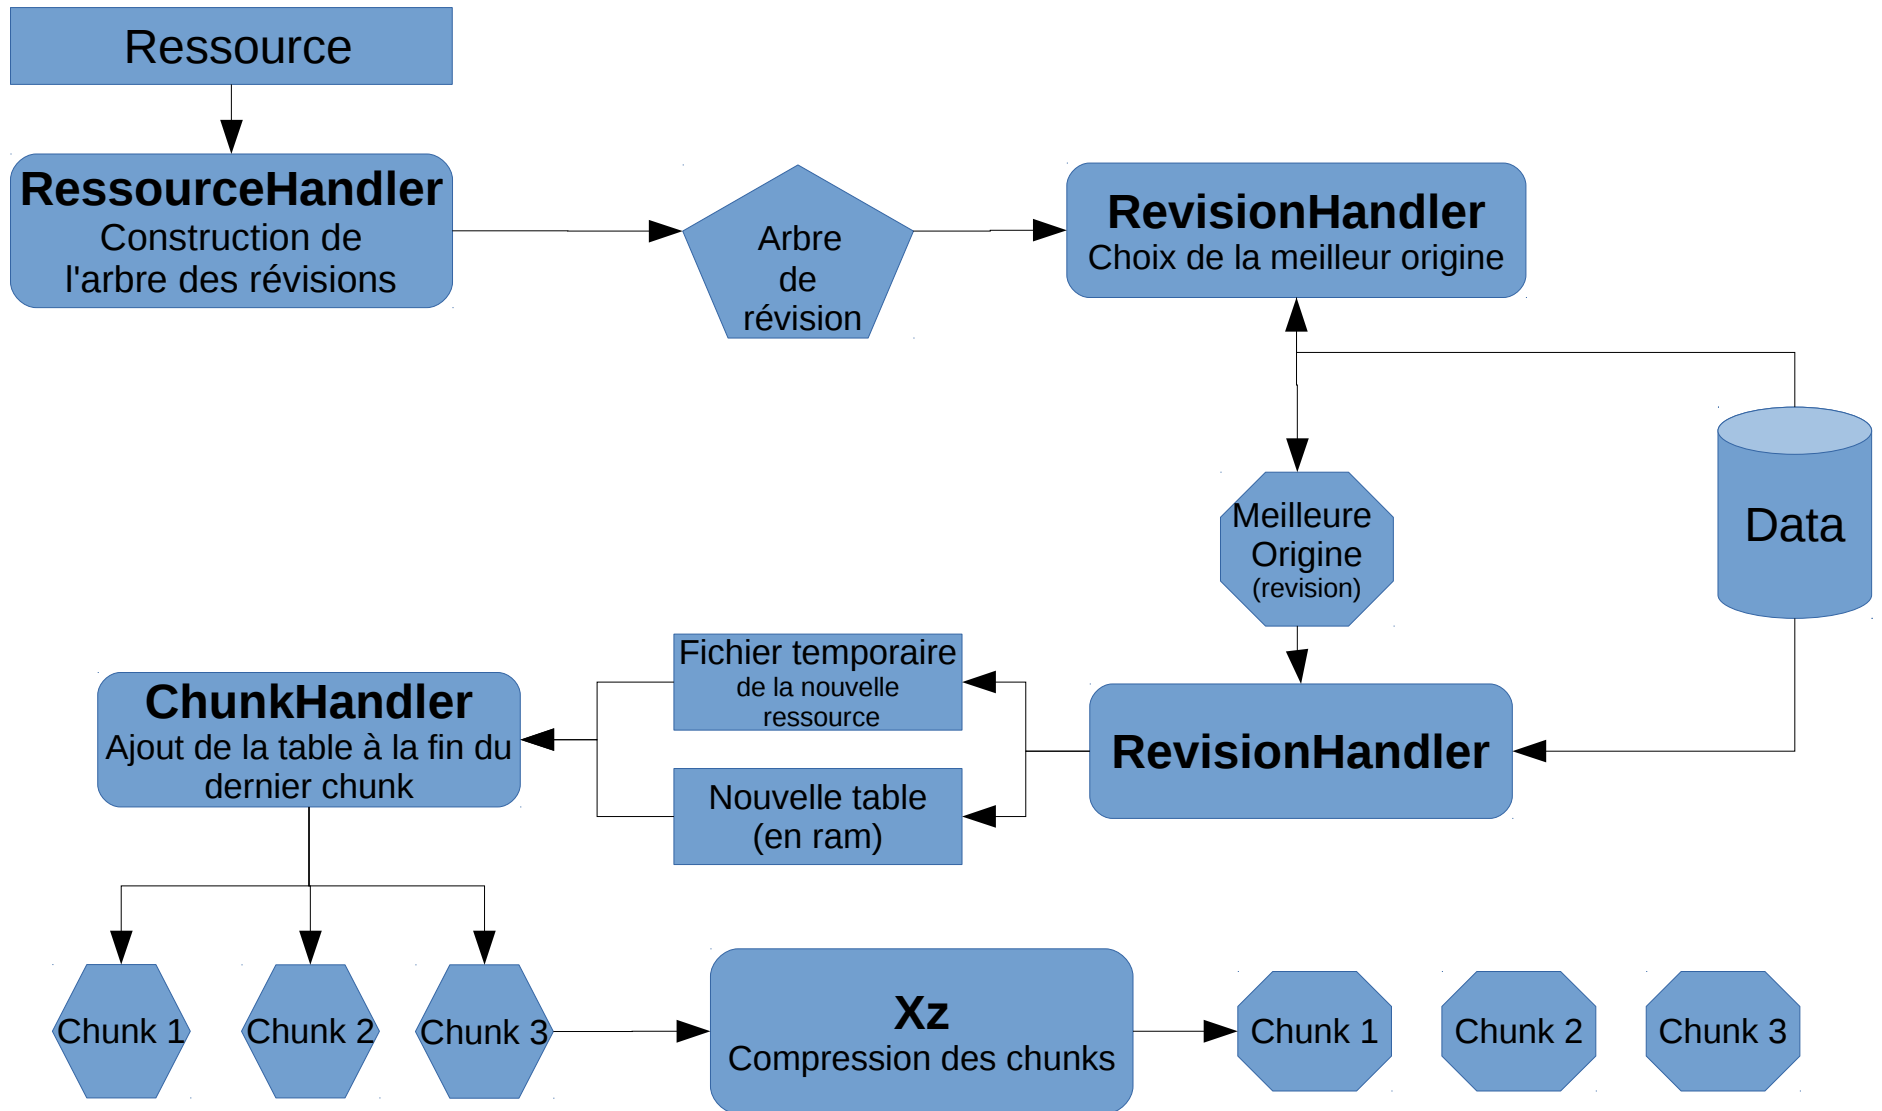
Ressource

RessourceHandler
Construction de l'arbre des révisions

Arbre de révision

RevisionHandler
Choix de la meilleur origine

Data

Meilleure Origine (revision)

RevisionHandler

Fichier temporaire de la nouvelle ressource

Nouvelle table (en ram)

ChunkHandler
Ajout de la table à la fin du dernier chunk

Chunk 1

Chunk 2

Chunk 3

Xz
Compression des chunks

Chunk 1

Chunk 2

Chunk 3